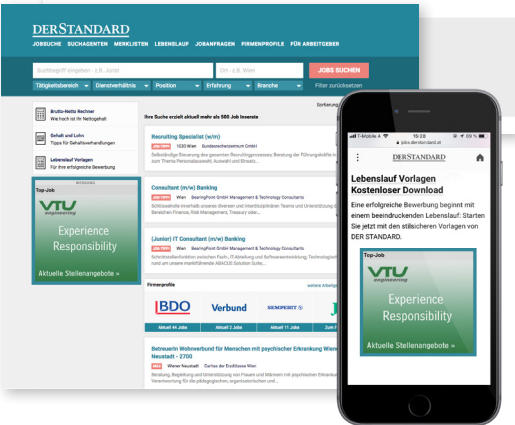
DERSTANDARD
JOBSUCHE SUCHAGENTEN MERKLISTEN LEBENSLAUF JOBANFRAGEN FIRMENPROFILE FÜR ARBEITGEBER

Suchbegriff eingeben - z.B. Jurist
Ort - z.B. Wien
JOBS SUCHEN
Tätigkeitsbereich
Dienstverhältnis
Position
Erfahrung
Branche
Filter zurücksetzen

Brutto-Netto Rechner
Wie hoch ist Ihr Nettogehalt

Gehalt und Lohn
Tipps für Gehaltsverhandlungen

Lebenslauf Vorlagen
für Ihre erfolgreiche Bewerbung

Top-Job
VTU engineering
Experience Responsibility
Aktuelle Stellenangebote »

Ihre Suche erzielt aktuell mehr als 588 Job Inserate
Sortierung

Recruiting Specialist (m/w)
1030 Wien Bundesrechenzentrum GmbH

Consultant (m/w) Banking
Wien BearingPoint GmbH Management & Technology Consultants

(Junior) IT Consultant (m/w) Banking
Wien BearingPoint GmbH Management & Technology Consultants

Firmenprofile
weitere Arbeitgeber
BDO
Verbund
SEMPERIT
Aktuell 44 Jobs
Aktuell 2 Jobs
Aktuell 11 Jobs

BetreuerIn Wohnverbund für Menschen mit psychischer Erkrankung Wiener Neustadt - 2700
Wiener Neustadt Caritas der Erzdiözese Wien

T-Mobile A 15:28 69 %
jobs.derstandard.at
DERSTANDARD
Lebenslauf Vorlagen Kostenloser Download
Eine erfolgreiche Bewerbung beginnt mit einem beeindruckenden Lebenslauf: Starten Sie jetzt mit den stilsicheren Vorlagen von DER STANDARD.
Top-Job
VTU engineering
Experience Responsibility
Aktuelle Stellenangebote »